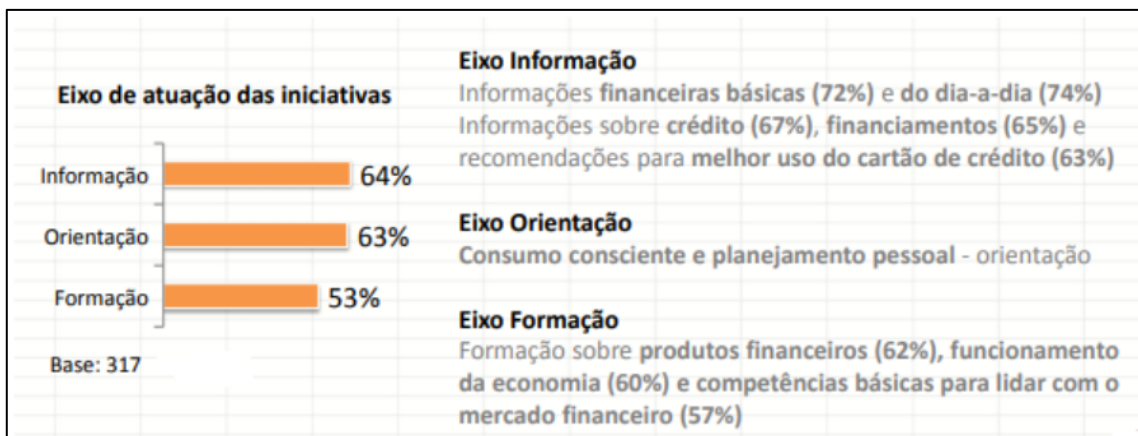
Eixo de atuação das iniciativas

Informação 64%
Orientação 63%
Formação 53%

Base: 317

Eixo Informação
Informações financeiras básicas (72%) e do dia-a-dia (74%)
Informações sobre crédito (67%), financiamentos (65%) e recomendações para melhor uso do cartão de crédito (63%)

Eixo Orientação
Consumo consciente e planejamento pessoal - orientação

Eixo Formação
Formação sobre produtos financeiros (62%), funcionamento da economia (60%) e competências básicas para lidar com o mercado financeiro (57%)